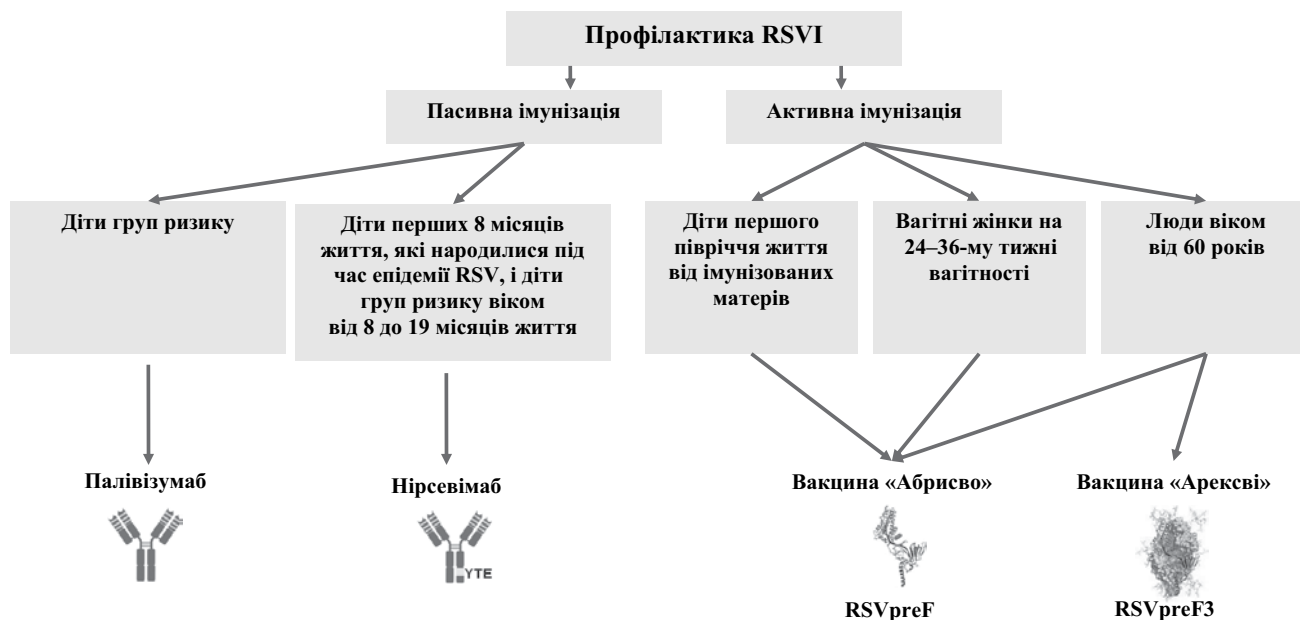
Профілактика RSVI

Пасивна імунізація

Активна імунізація

Діти груп ризику

Діти перших 8 місяців життя, які народилися під час епідемії RSV, і діти груп ризику віком від 8 до 19 місяців життя

Діти першого півріччя життя від імунізованих матерів

Вагітні жінки на 24–36-му тижні вагітності

Люди віком від 60 років

Палівізумаб

Нірсевімаб

YTE

Вакцина «Абрисво»

Вакцина «Арексві»

RSVpreF

RSVpreF3